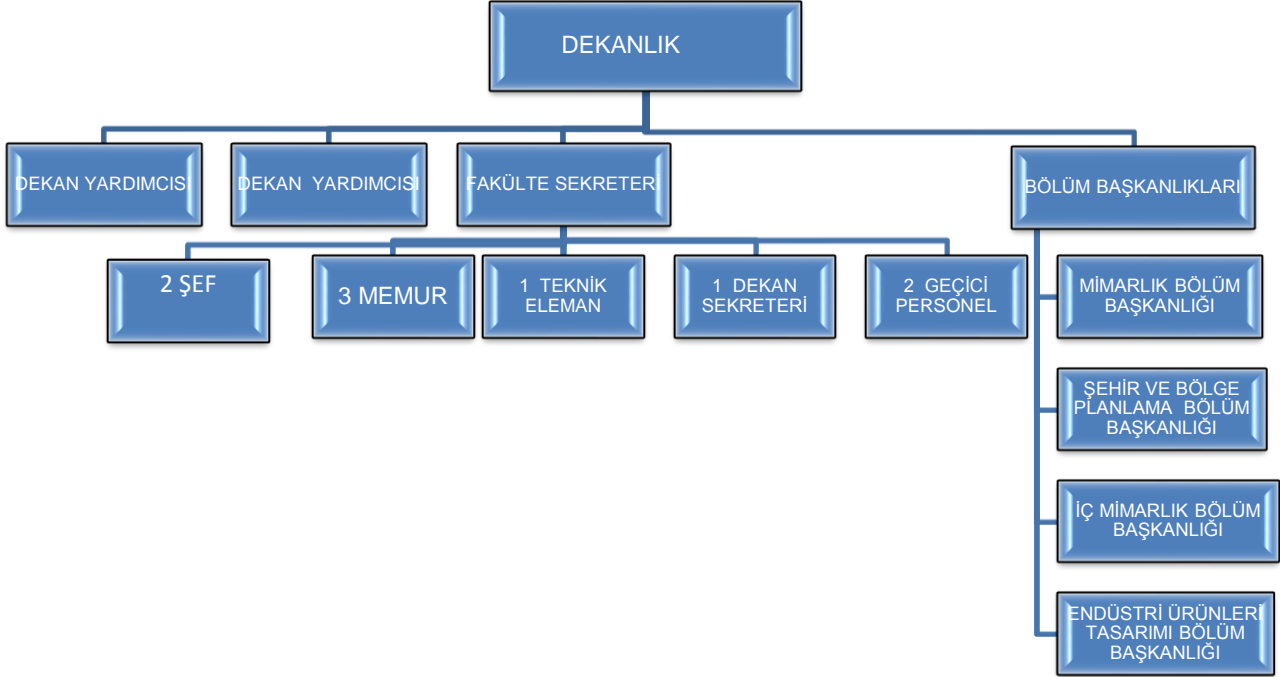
DEKANLIK

DEKAN YARDIMCISI

DEKAN YARDIMCISI

FAKÜLTE SEKRETER

BÖLÜM BAŞKANLIKLARI

2 ŞEF

3 MEMUR

1 TEKNİK ELEMAN

1 DEKAN SEKRETERİ

2 GEÇİCİ PERSONEL

MİMARLIK BÖLÜM BAŞKANLIĞI

ŞEHİR VE BÖLGE PLANLAMA BÖLÜM BAŞKANLIĞI

İÇ MİMARLIK BÖLÜM BAŞKANLIĞI

ENDÜSTRİ ÜRÜNLERİ TASARIMI BÖLÜM BAŞKANLIĞI